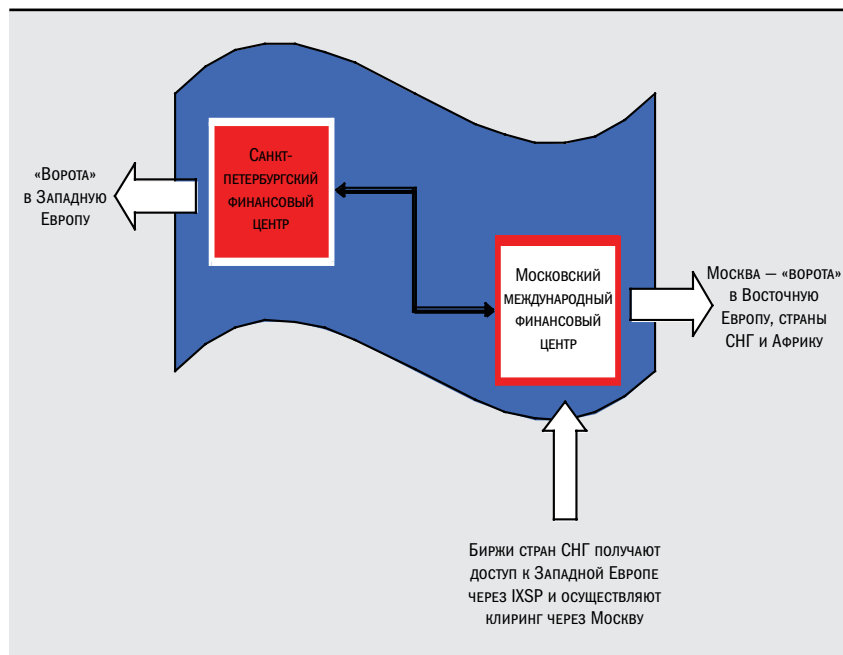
«Ворота» в Западную Европу

Санкт-петербургский финансовый центр

Московский международный финансовый центр

Москва — «ворота» в Восточную Европу, страны СНГ и Африку

Биржи стран СНГ получают доступ к Западной Европе через IXSP и осуществляют клиринг через Москву